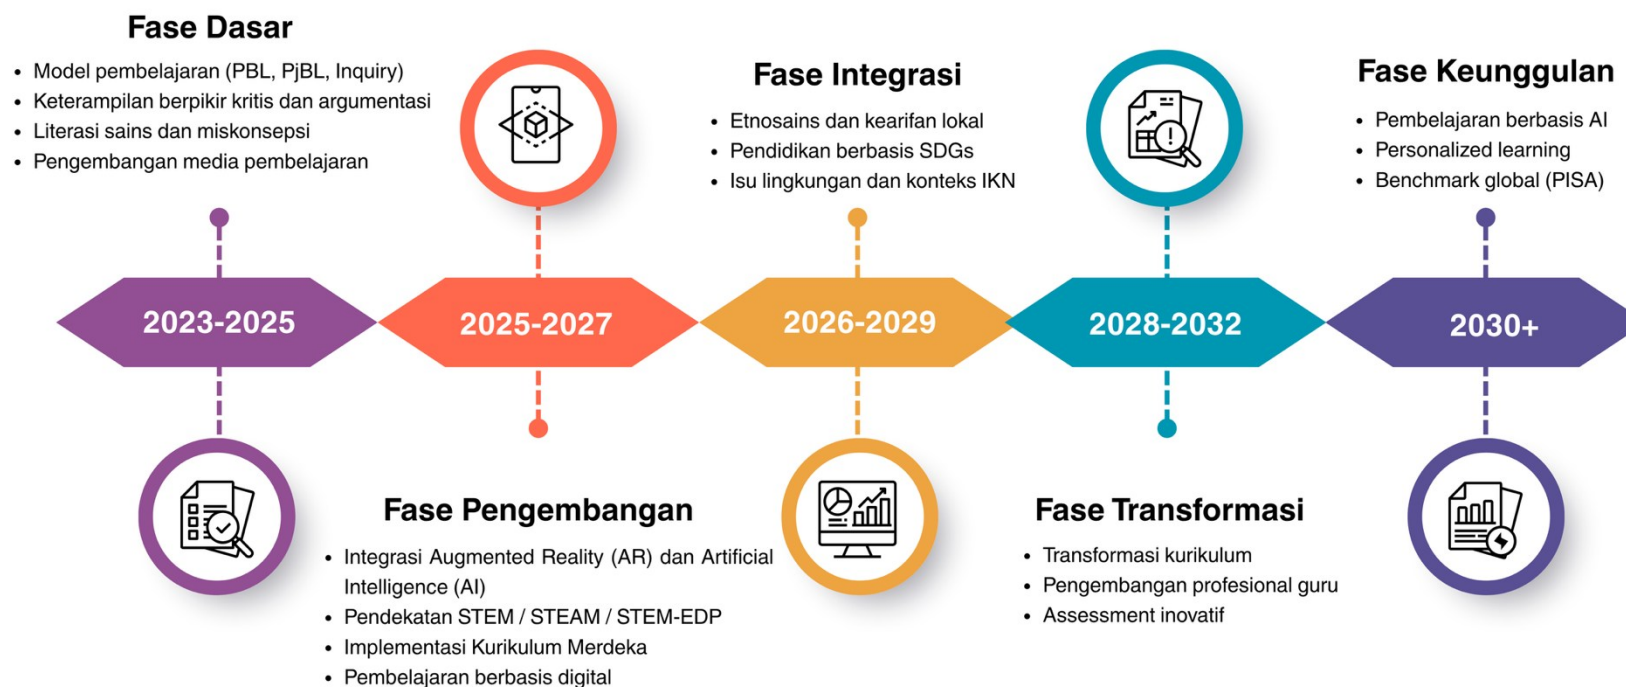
Fase Dasar

- Model pembelajaran (PBL, PjBL, Inquiry)
- Keterampilan berpikir kritis dan argumentasi
- Literasi sains dan miskonsepsi
- Pengembangan media pembelajaran

Fase Integrasi

- Etnosains dan kearifan lokal
- Pendidikan berbasis SDGs
- Isu lingkungan dan konteks IKN

Fase Keunggulan

- Pembelajaran berbasis AI
- Personalized learning
- Benchmark global (PISA)

2023-2025

2025-2027

2026-2029

2028-2032

2030+

Fase Pengembangan

- Integrasi Augmented Reality (AR) dan Artificial Intelligence (AI)
- Pendekatan STEM / STEAM / STEM-EDP
- Implementasi Kurikulum Merdeka
- Pembelajaran berbasis digital

Fase Transformasi

- Transformasi kurikulum
- Pengembangan profesional guru
- Assessment inovatif